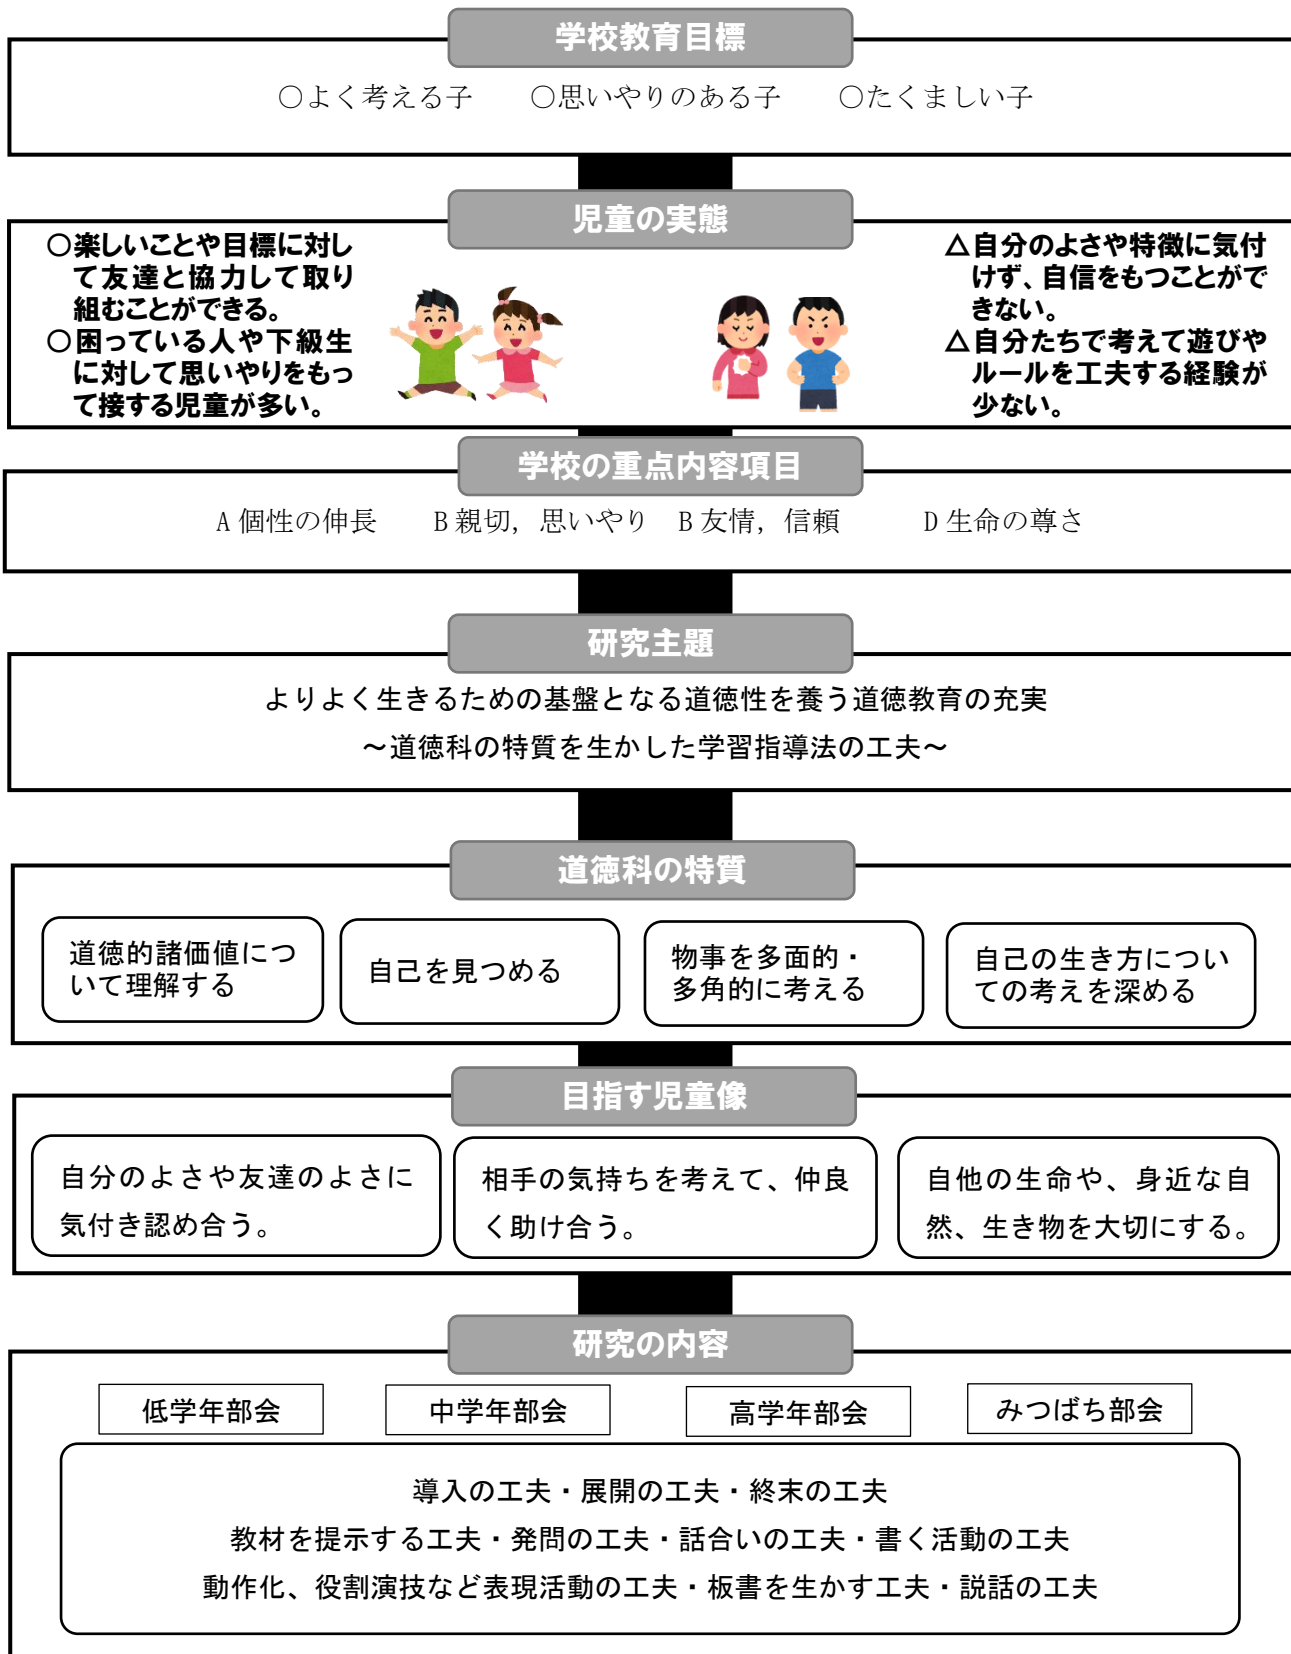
学校教育目標

○よく考える子　○思いやりのある子　○たくましい子

児童の実態

○楽しいことや目標に対して友達と協力して取り組むことができる。
○困っている人や下級生に対して思いやりをもって接する児童が多い。

△自分のよさや特徴に気付けず、自信をもつことができない。
△自分たちで考えて遊びやルールを工夫する経験が少ない。

学校の重点内容項目

A 個性の伸長　B 親切，思いやり　B 友情，信頼　D 生命の尊さ

研究主題

よりよく生きるための基盤となる道徳性を養う道徳教育の充実
～道徳科の特質を生かした学習指導法の工夫～

道徳科の特質

道徳的諸価値について理解する

自己を見つめる

物事を多面的・多角的に考える

自己の生き方についての考えを深める

目指す児童像

自分のよさや友達のよさに気付き認め合う。

相手の気持ちを考えて、仲良く助け合う。

自他の生命や、身近な自然、生き物を大切にする。

研究の内容

低学年部会

中学年部会

高学年部会

みつばち部会

導入の工夫・展開の工夫・終末の工夫
教材を提示する工夫・発問の工夫・話合いの工夫・書く活動の工夫
動作化、役割演技など表現活動の工夫・板書を生かす工夫・説話の工夫